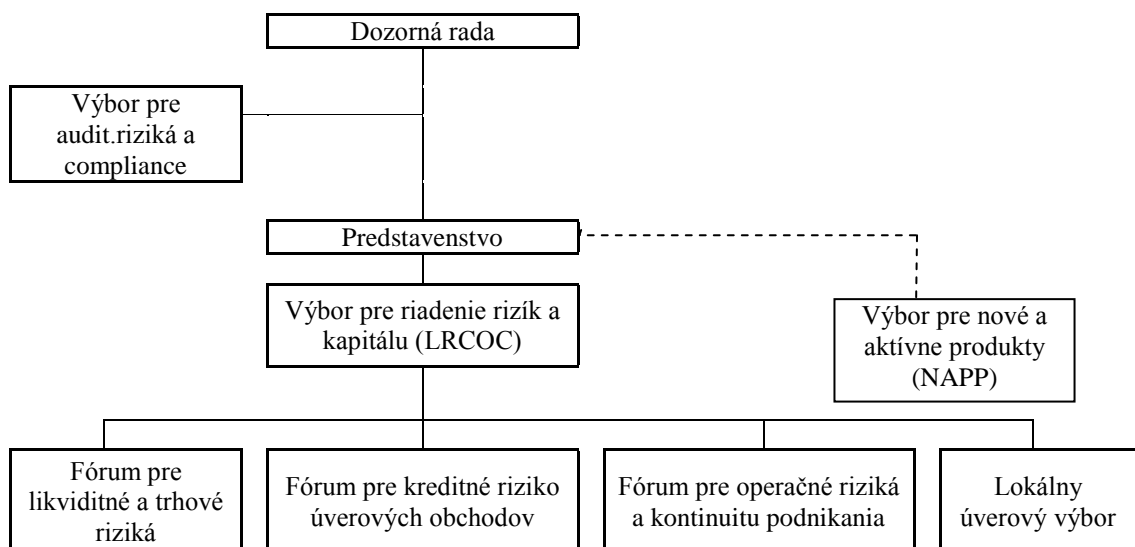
Dozorná rada

Výbor pre audit.riziká a compliance

Predstavenstvo

Výbor pre riadenie rizík a kapitálu (LRCOC)

Výbor pre nové a aktívne produkty (NAPP)

Fórum pre likviditné a trhové riziká

Fórum pre kreditné riziko úverových obchodov

Fórum pre operačné riziká a kontinuitu podnikania

Lokálny úverový výbor